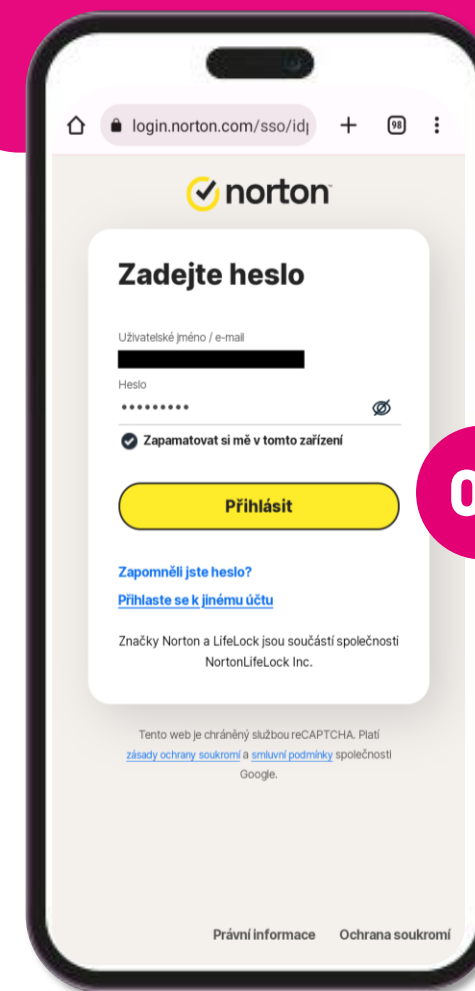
login.norton.com/sso/id|

98

norton

Zadejte heslo

Uživatelské jméno / e-mail

Heslo

•••••••••

Zapamatovat si mě v tomto zařízení

Přihlásit

Zapomněli jste heslo?

Přihlaste se k jinému účtu

Značky Norton a LifeLock jsou součástí společnosti NortonLifeLock Inc.

Tento web je chráněný službou reCAPTCHA. Platí zásady ochrany soukromí a smluvní podmínky společnosti Google.

Právní informace Ochrana soukromí

0